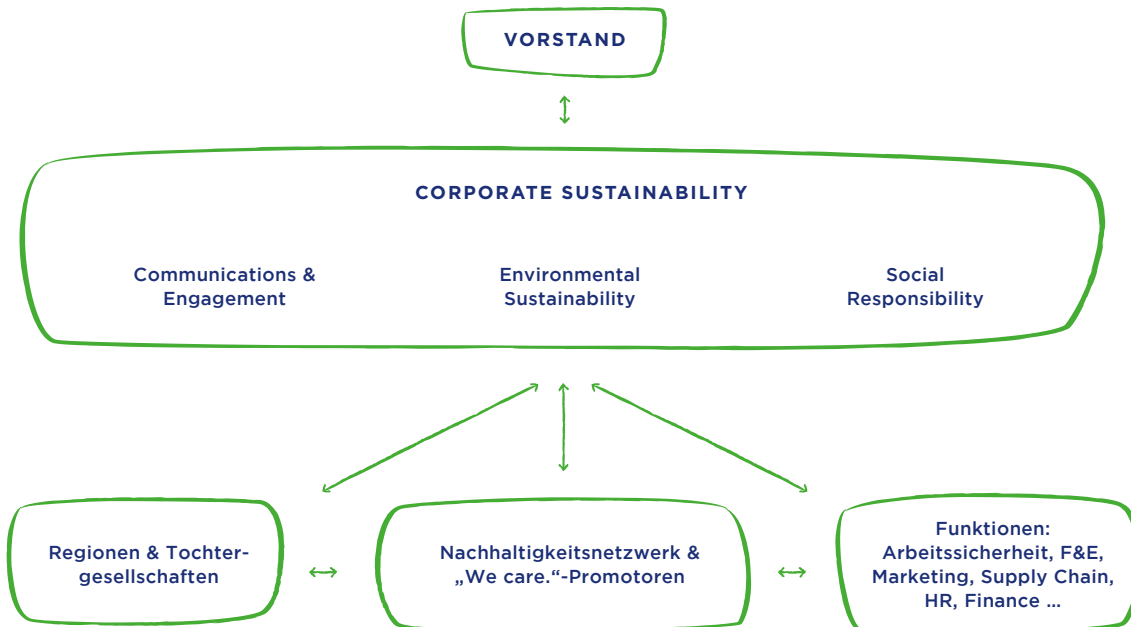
VORSTAND

CORPORATE SUSTAINABILITY

Communications & Engagement

Environmental Sustainability

Social Responsibility

Regionen & Tochtergesellschaften

Nachhaltigkeitsnetzwerk & „We care.“-Promotoren

Funktionen: Arbeitssicherheit, F&E, Marketing, Supply Chain, HR, Finance ...